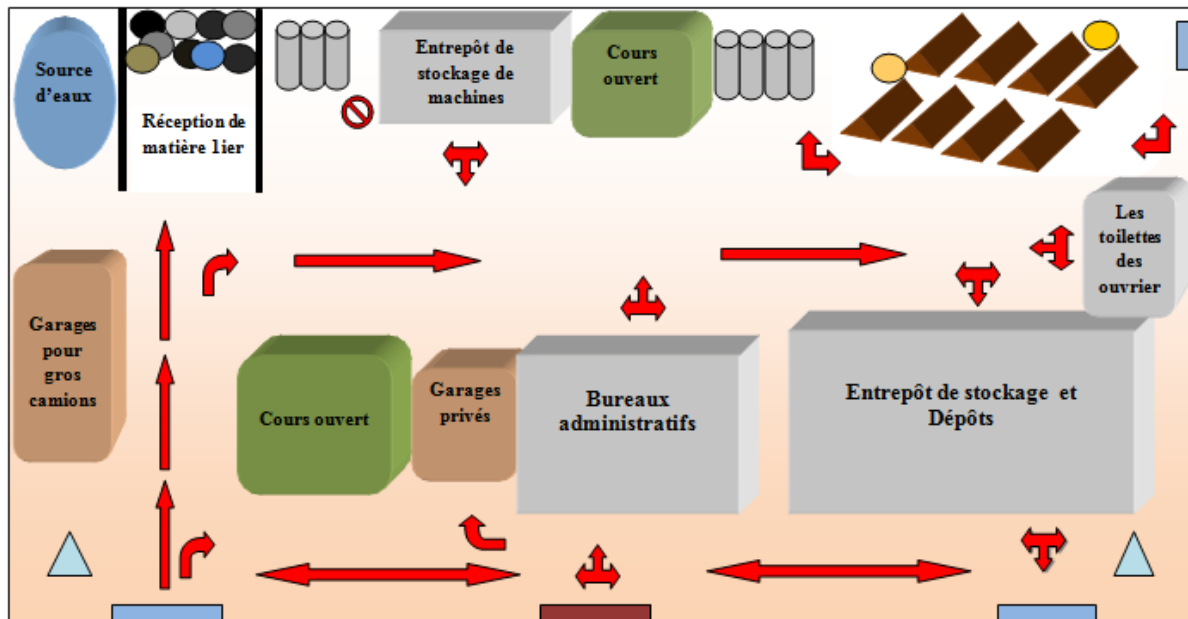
Source d'eaux

Réception de matière lier

Entrepôt de stockage de machines

Cours ouvert

Les toilettes des ouvrier

Garages pour gros camions

Cours ouvert

Garages privés

Bureaux administratifs

Entrepôt de stockage et Dépôts